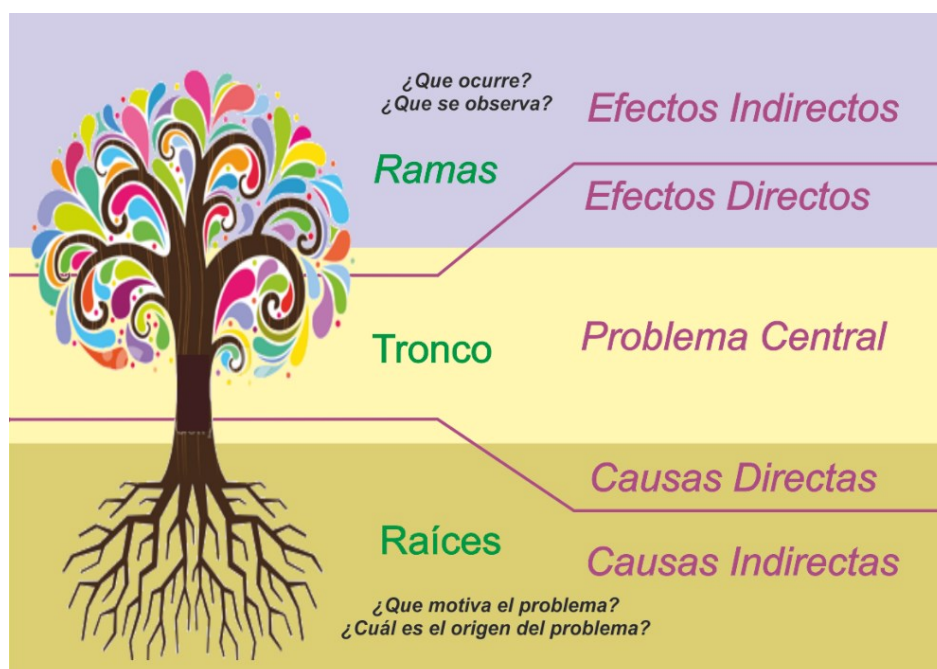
¿Que ocurre?
¿Que se observa?

Efectos Indirectos

Ramas

Efectos Directos

Tronco

Problema Central

Causas Directas

Raíces

Causas Indirectas

¿Que motiva el problema?
¿Cuál es el origen del problema?